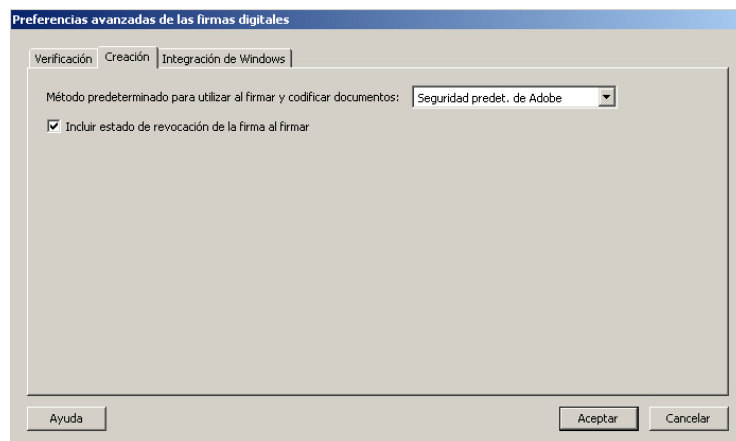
Preferencias avanzadas de las firmas digitales

Verificación | Creación | Integración de Windows

Método predeterminado para utilizar al firmar y codificar documentos: Seguridad predet. de Adobe

☑ Incluir estado de revocación de la firma al firmar

Ayuda

Aceptar

Cancelar